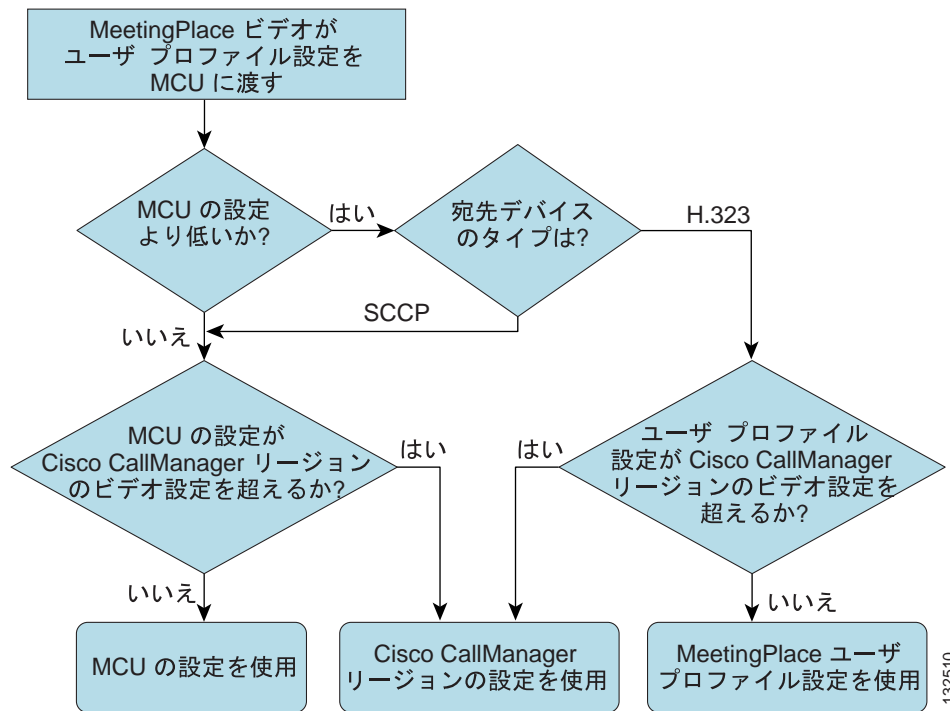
MeetingPlace ビデオが ユーザ プロファイル設定を MCU に渡す

MCU の設定より低いか?

はい

宛先デバイスのタイプは?

H.323

SCCP

いいえ

MCU の設定が Cisco CallManager リージョンのビデオ設定を超えるか?

はい

はい

ユーザ プロファイル設定が Cisco CallManager リージョンのビデオ設定を超えるか?

いいえ

いいえ

MCU の設定を使用

Cisco CallManager リージョンの設定を使用

MeetingPlace ユーザ プロファイル設定を使用

132510